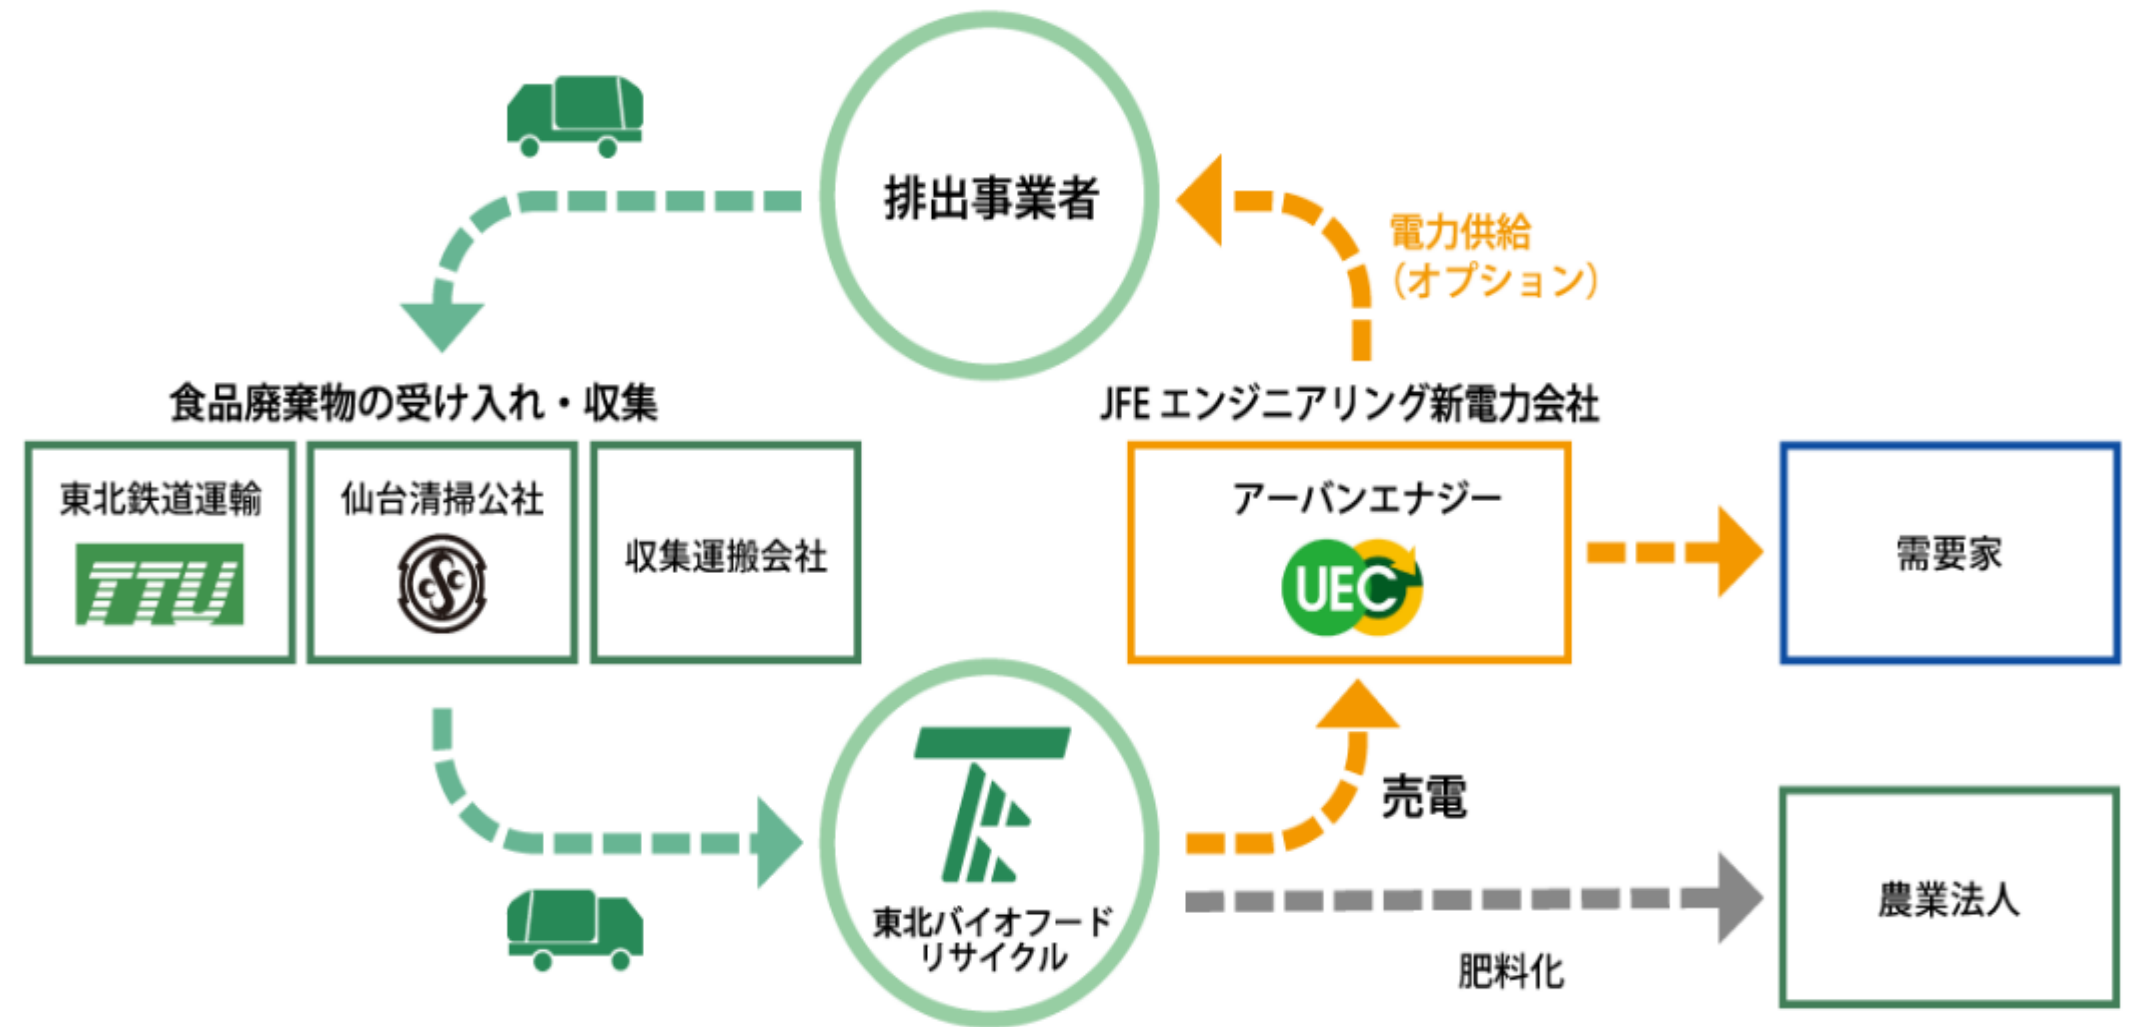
排出事業者

電力供給
（オプション）

食品廃棄物の受け入れ・収集

東北鉄道運輸
TTU

仙台清掃公社

収集運搬会社

JFE エンジニアリング新電力会社

アーバンエナジー
UEC

需要家

売電

東北バイオフード
リサイクル

肥料化

農業法人